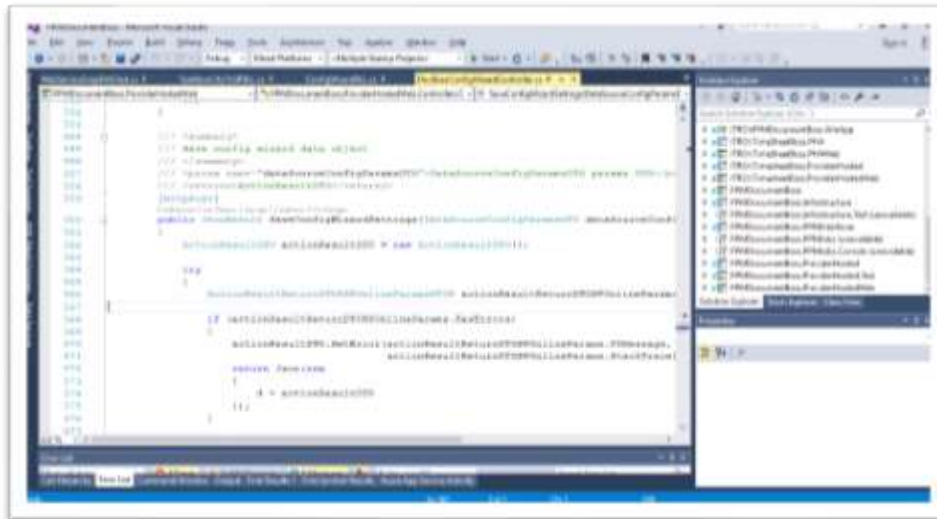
/// <summary>
/// Save config missed data object
/// </summary>
/// <param name="dataSourceConfigParamDTO">DataSourceConfigParamDTO param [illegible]
/// <returns>ActionResultDTO</returns>
[HttpPost]
public JsonResult SaveConfigMissedMessage(DataSourceConfigParamDTO dataSourceConfi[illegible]
{
ActionResultDTO actionResultDTO = new ActionResultDTO();

try
{
ActionResultReturnDTO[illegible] actionResultReturn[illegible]

if (actionResultReturn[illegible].HasError)
{
actionResultDTO.SetError(actionResultReturn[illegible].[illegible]Message,
actionResultReturn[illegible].StackTrace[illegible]
return Json(new
{
d = actionResultDTO
});
}

Solution Explorer
Error List